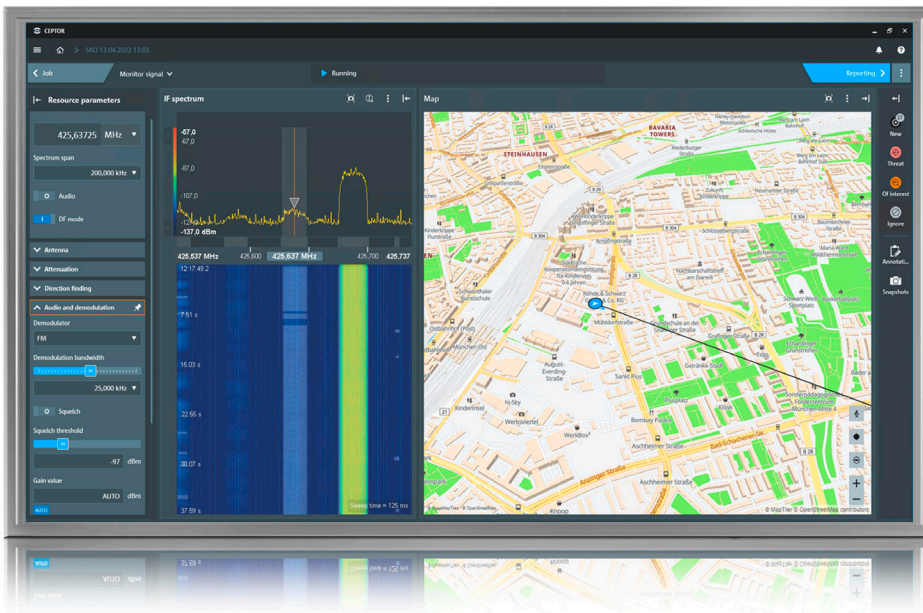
CEPTOR

SAO 12.04.2022 12:03

Job

Monitor signal

Running

Reporting

Resource parameters

425,63725 MHz

Spectrum span

200,000 kHz

Audio

DF mode

Antenna

Attenuation

Direction finding

Audio and demodulation

Demodulator

FM

Demodulation bandwidth

25,000 kHz

Squelch

Squelch threshold

-97 dBm

Gain value

AUTO dBm

AUTO

IF spectrum

-57,0

-67,0

-87,0

-107,0

-137,0 dBm

425,537 MHz

425,600

425,637 MHz

425,700

425,737

12:17:49.2

7.51 s

15.03 s

22.55 s

30.07 s

37.59 s

Sweep time = 125 ms

Map

BAVARIA TOWERS

STEINHAUSEN

B 304

Rohde & Schwarz GmbH & Co. KG

Mühldorfstraße

August-Everding-Straße

Sankt Pius

Kinderinsel

Werksviertel

WerkBox

Bombay Palace

Aschheimer Straße

Anzinger Straße

Knoop

Rosenheimer Straße

Bad-Schachener-Straße

Berg am Laim

Grünflächen

Schlüsselbergstraße

Haager Straße

Echardinger Straße

Gerätesteinsch

Seeonstraße

Hüllstraße

Schulstraße

© MapTiler © OpenStreetMap contributors

New

Threat

Of interest

Ignore

Annotati...

Snapshots